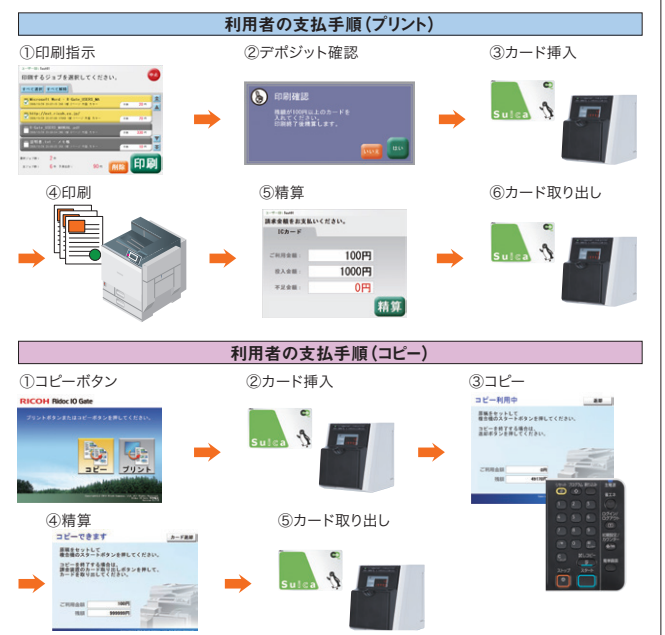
利用者の支払手順(プリント)

①印刷指示

印刷するジョブを選択してください。

削除 印刷

②デポジット確認

印刷確認

③カード挿入

Suica

④印刷

⑤精算

請求金額をお支払いください。

ICカード

ご利用金額 100円

預入金額 1000円

不足金額 0円

精算

⑥カード取り出し

Suica

利用者の支払手順(コピー)

①コピーボタン

RICOH Ridoc IO Gate

コピー プリント

②カード挿入

Suica

③コピー

コピー利用中

④精算

コピーできます

⑤カード取り出し

Suica